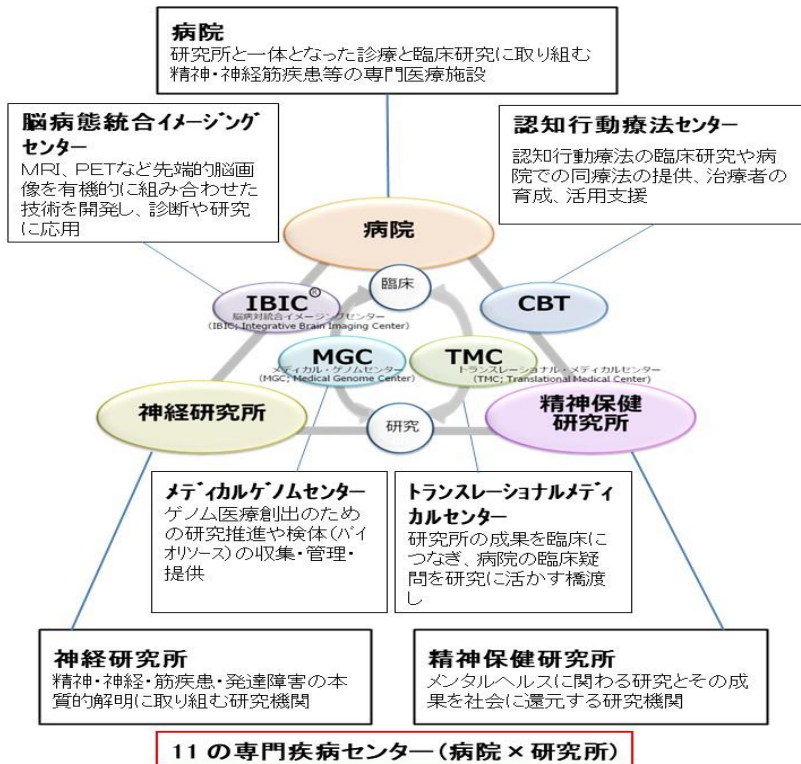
病院
研究所と一体となった診療と臨床研究に取り組む精神・神経筋疾患等の専門医療施設

脳病態統合イメージングセンター
MRI、PETなど先端的脳画像を有機的に組み合わせた技術を開発し、診断や研究に応用

認知行動療法センター
認知行動療法の臨床研究や病院での同療法の提供、治療者の育成、活用支援

病院

臨床

IBIC®
脳病態統合イメージングセンター
(IBIC; Integrative Brain Imaging Center)

CBT

MGC
メディカル・ゲノムセンター
(MGC; Medical Genome Center)

TMC
トランスレーショナル・メディカルセンター
(TMC; Translational Medical Center)

神経研究所

精神保健研究所

研究

メディカルゲノムセンター
ゲノム医療創出のための研究推進や検体(バイオリソース)の収集・管理・提供

トランスレーショナルメディカルセンター
研究所の成果を臨床につなぎ、病院の臨床疑問を研究に活かす橋渡し

神経研究所
精神・神経・筋疾患・発達障害の本質的解明に取り組む研究機関

精神保健研究所
メンタルヘルスに関わる研究とその成果を社会に還元する研究機関

11の専門疾病センター(病院×研究所)